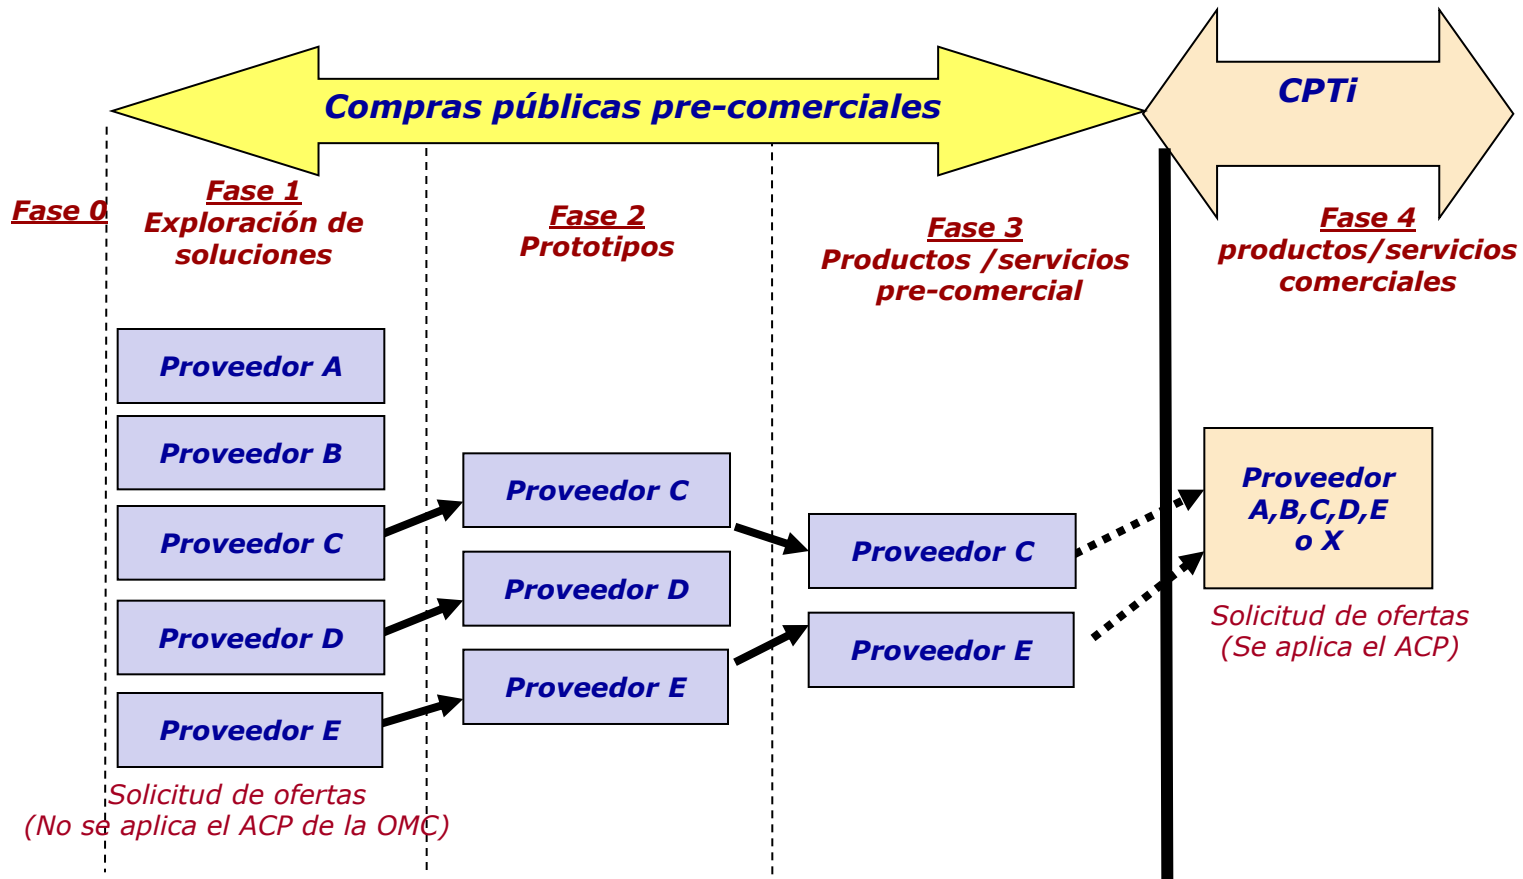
Compras públicas pre-comerciales

CPTi

Fase 0

Fase 1
Exploración de soluciones

Fase 2
Prototipos

Fase 3
Productos /servicios pre-comercial

Fase 4
productos/servicios comerciales

Proveedor A

Proveedor B

Proveedor C

Proveedor D

Proveedor E

Proveedor C

Proveedor D

Proveedor E

Proveedor C

Proveedor E

Proveedor A,B,C,D,E o X

Solicitud de ofertas
(Se aplica el ACP)

Solicitud de ofertas
(No se aplica el ACP de la OMC)